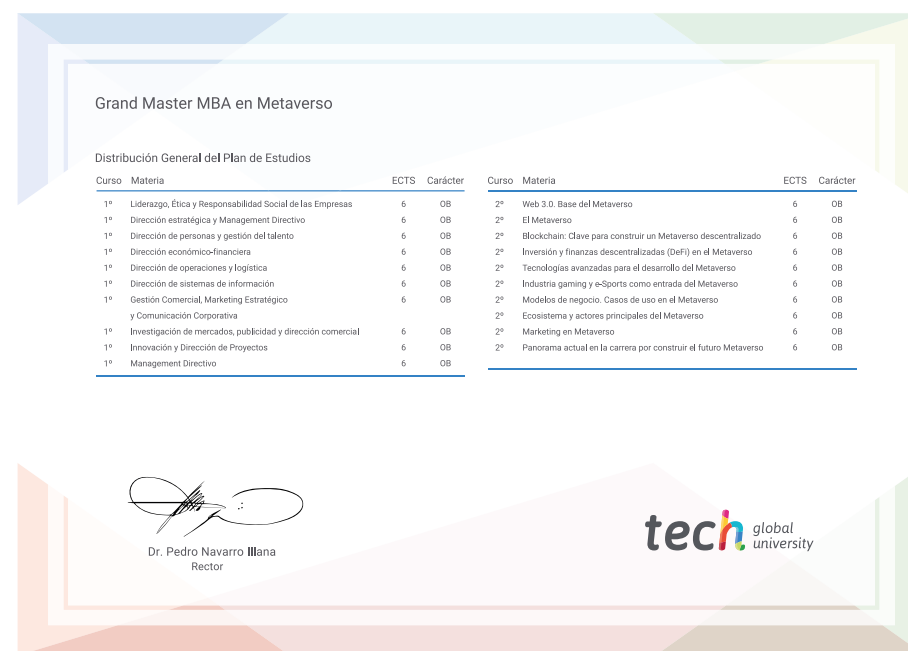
Grand Master MBA en Metaverso

Distribución General del Plan de Estudios

| Curso | Materia | ECTS | Carácter |
|---|---|---|---|
| 1º | Liderazgo, Ética y Responsabilidad Social de las Empresas | 6 | OB |
| 1º | Dirección estratégica y Management Directivo | 6 | OB |
| 1º | Dirección de personas y gestión del talento | 6 | OB |
| 1º | Dirección económico-financiera | 6 | OB |
| 1º | Dirección de operaciones y logística | 6 | OB |
| 1º | Dirección de sistemas de información | 6 | OB |
| 1º | Gestión Comercial, Marketing Estratégico y Comunicación Corporativa | 6 | OB |
| 1º | Investigación de mercados, publicidad y dirección comercial | 6 | OB |
| 1º | Innovación y Dirección de Proyectos | 6 | OB |
| 1º | Management Directivo | 6 | OB |

| Curso | Materia | ECTS | Carácter |
|---|---|---|---|
| 2º | Web 3.0. Base del Metaverso | 6 | OB |
| 2º | El Metaverso | 6 | OB |
| 2º | Blockchain: Clave para construir un Metaverso descentralizado | 6 | OB |
| 2º | Inversión y finanzas descentralizadas (DeFi) en el Metaverso | 6 | OB |
| 2º | Tecnologías avanzadas para el desarrollo del Metaverso | 6 | OB |
| 2º | Industria gaming y e-Sports como entrada del Metaverso | 6 | OB |
| 2º | Modelos de negocio. Casos de uso en el Metaverso | 6 | OB |
| 2º | Ecosistema y actores principales del Metaverso | 6 | OB |
| 2º | Marketing en Metaverso | 6 | OB |
| 2º | Panorama actual en la carrera por construir el futuro Metaverso | 6 | OB |

Dr. Pedro Navarro Illana
Rector

tech global university